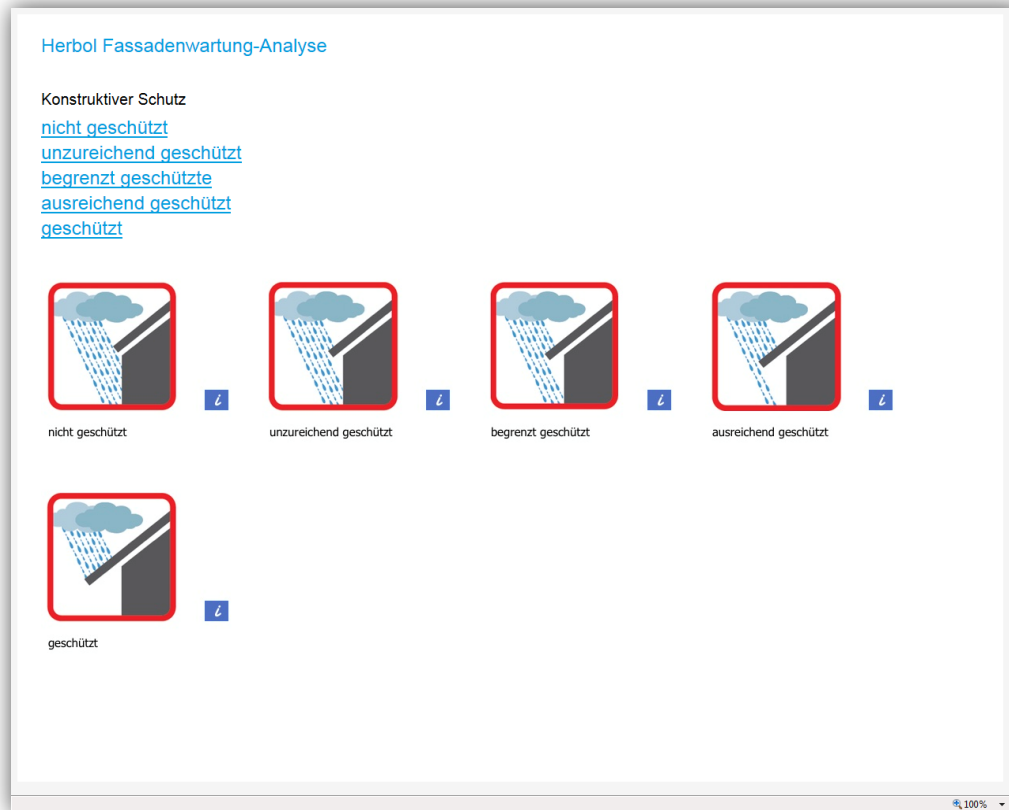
Herbol Fassadenwartung-Analyse

Konstruktiver Schutz

nicht geschützt
unzureichend geschützt
begrenzt geschützte
ausreichend geschützt
geschützt

i
nicht geschützt

i
unzureichend geschützt

i
begrenzt geschützt

i
ausreichend geschützt

i
geschützt

100%